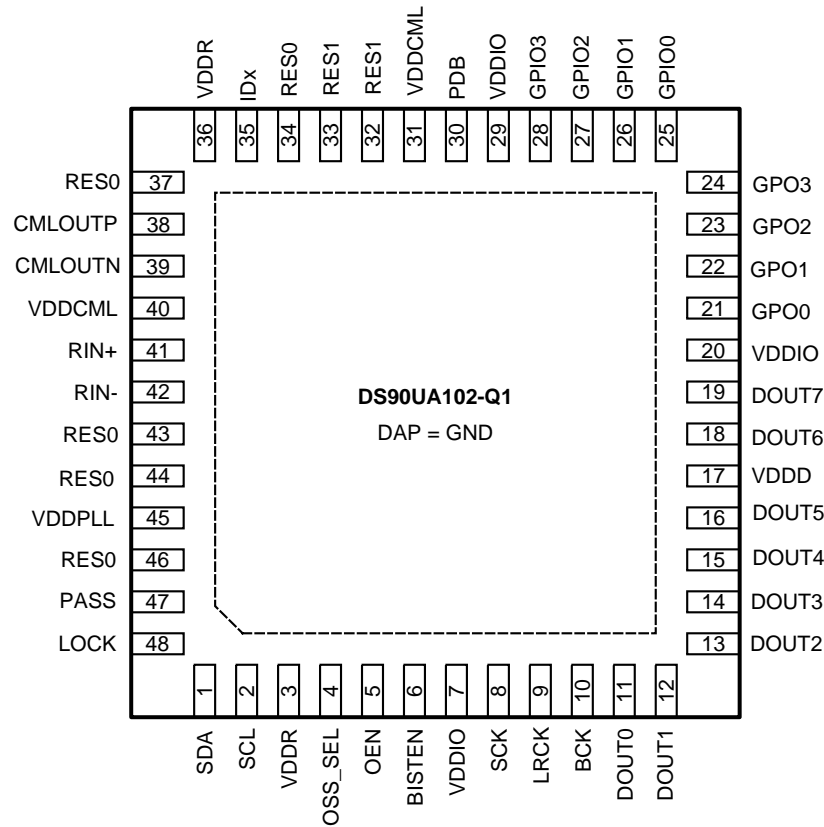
VDDR IDx RES0 RES1 RES1 VDDCML PDB VDDIO GPIO3 GPIO2 GPIO1 GPIO0

36 35 34 33 32 31 30 29 28 27 26 25

RES0 37
CMLOUTP 38
CMLOUTN 39
VDDCML 40
RIN+ 41
RIN- 42
RES0 43
RES0 44
VDDPLL 45
RES0 46
PASS 47
LOCK 48

24 GPO3
23 GPO2
22 GPO1
21 GPO0
20 VDDIO
19 DOUT7
18 DOUT6
17 VDDD
16 DOUT5
15 DOUT4
14 DOUT3
13 DOUT2

DS90UA102-Q1

DAP = GND

1 2 3 4 5 6 7 8 9 10 11 12

SDA SCL VDDR OSS_SEL OEN BISTEN VDDIO SCK LRCK BCK DOUT0 DOUT1